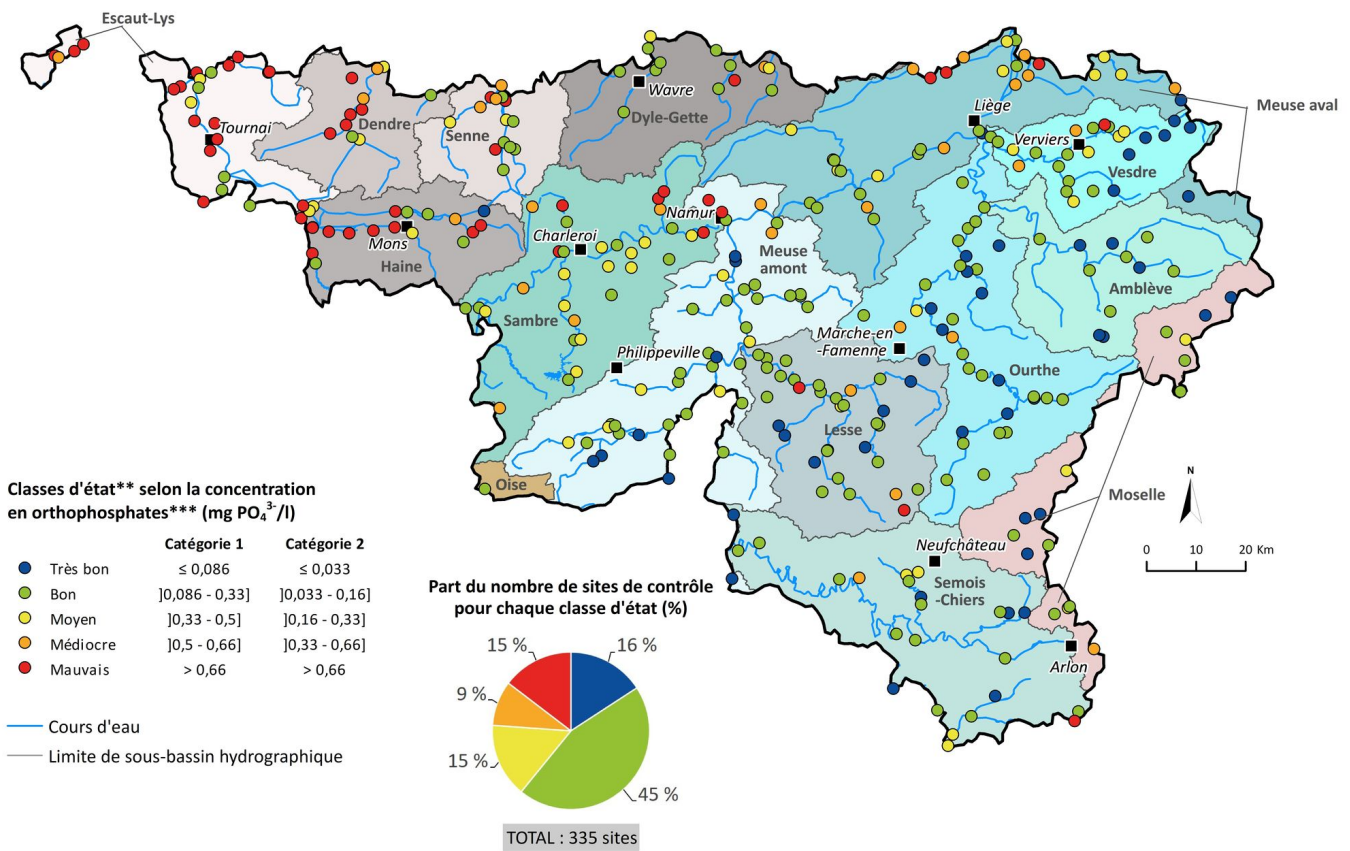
Escaut-Lys

Tournai

Dendre

Senne

Wavre

Dyle-Gette

Liège

Verviers

Meuse aval

Vesdre

Mons

Haine

Charleroi

Namur

Meuse amont

Sambre

Amblève

Marche-en-Famenne

Philippeville

Ourthe

Lesse

Oise

Moselle

Neufchâteau

Semois-Chiers

Arlon

N

0 10 20 Km

Classes d'état** selon la concentration en orthophosphates*** (mg $PO_4^{3-}$/l)

| | Catégorie 1 | Catégorie 2 |
|---|---|---|
| Très bon | ≤ 0,086 | ≤ 0,033 |
| Bon | ]0,086 - 0,33] | ]0,033 - 0,16] |
| Moyen | ]0,33 - 0,5] | ]0,16 - 0,33] |
| Médiocre | ]0,5 - 0,66] | ]0,33 - 0,66] |
| Mauvais | > 0,66 | > 0,66 |

Cours d'eau

Limite de sous-bassin hydrographique

Part du nombre de sites de contrôle pour chaque classe d'état (%)

16 %
45 %
15 %
9 %
15 %

TOTAL : 335 sites